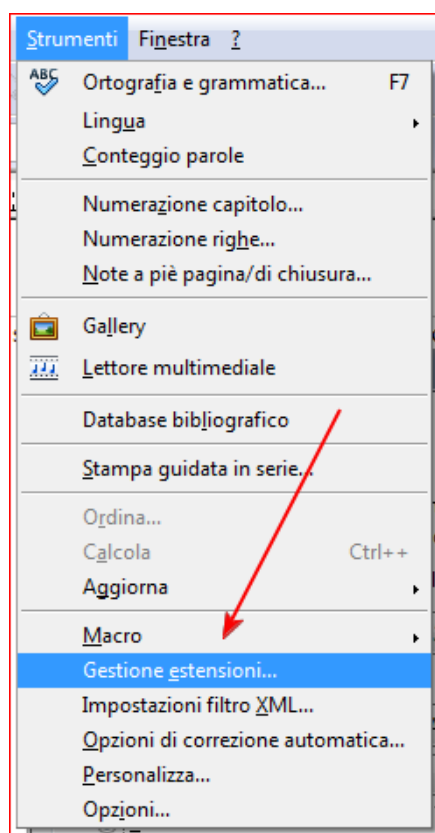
Strumenti Finestra ?

ABC Ortografia e grammatica... F7
Lingua
Conteggio parole

Numerazione capitolo...
Numerazione righe...
Note a piè pagina/di chiusura...

Gallery
Lettore multimediale

Database bibliografico

Stampa guidata in serie...

Ordina...
Calcola Ctrl++
Aggiorna

Macro
Gestione estensioni...
Impostazioni filtro XML...
Opzioni di correzione automatica...
Personalizza...
Opzioni...